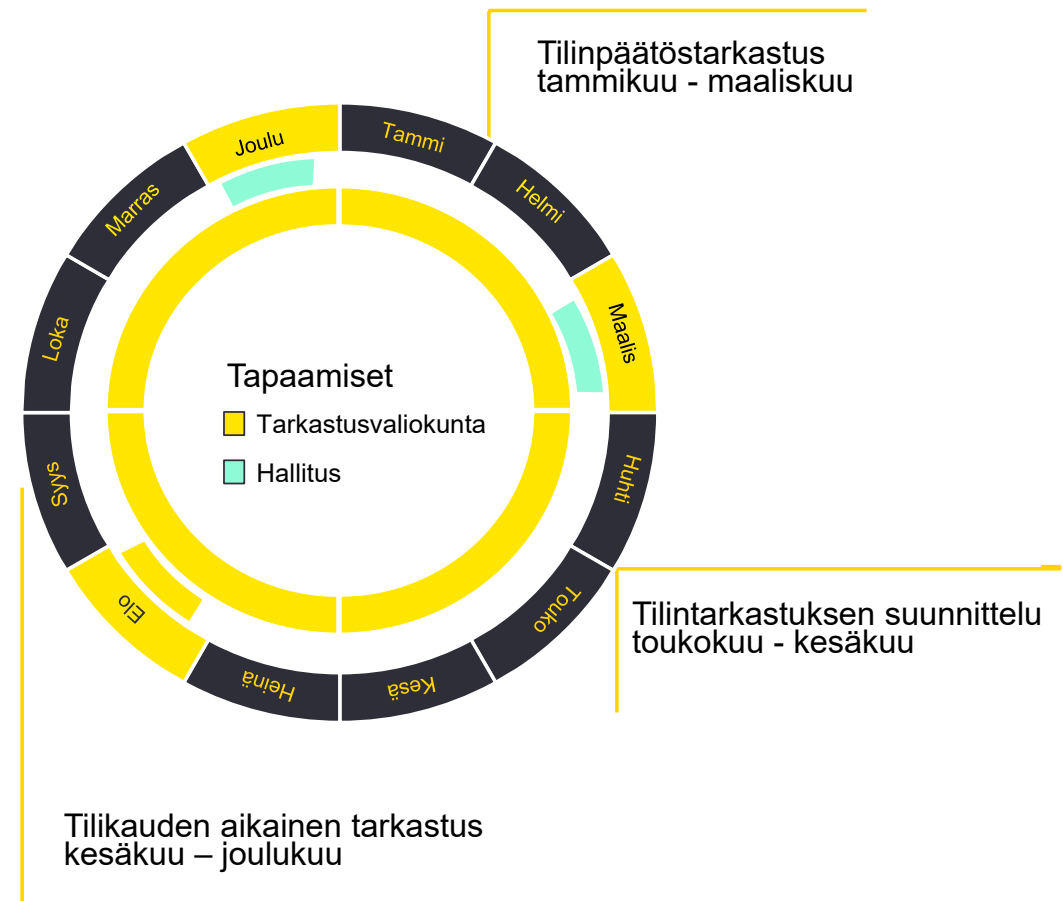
Tilinpäätöstarkastus
tammikuu - maaliskuu

Joulu
Tammi
Helmi
Maalis
Huhti
Touko
Kesä
Heinä
Elo
Syys
Loka
Marras

Tapaamiset
Tarkastusvaliokunta
Hallitus

Tilintarkastuksen suunnittelu
toukokuu - kesäkuu

Tilikauden aikainen tarkastus
kesäkuu – joulukuu